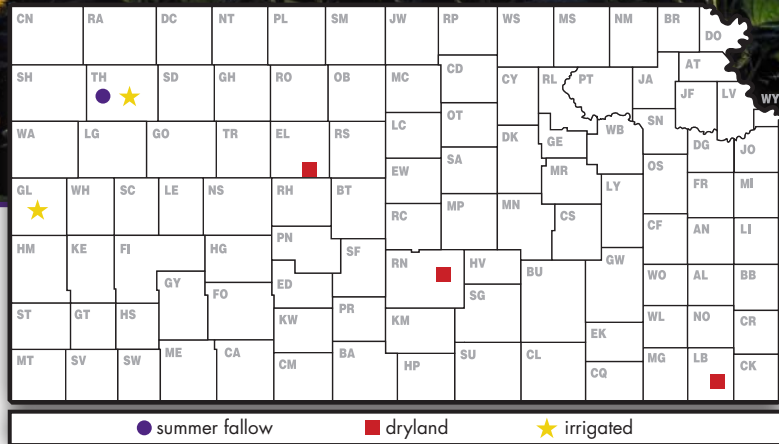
CN RA DC NT PL SM JW RP WS MS NM BR DO
SH TH SD GH RO OB MC CD CY RL PT JA AT
JF LV WY
WA LG GO TR EL RS LC OT DK GE WB SN DG JO
GL WH SC LE NS RH BT EW SA MR LY OS FR MI
RC MP MN CS
HM KE FI HG PN SF RN HV CF AN LI
GY FO ED BU GW WO AL BB
SG
ST GT HS KW PR KM WL NO CR
EK
MT SV SW ME CA CM BA HP SU CL CQ MG LB CK

summer fallow dryland irrigated